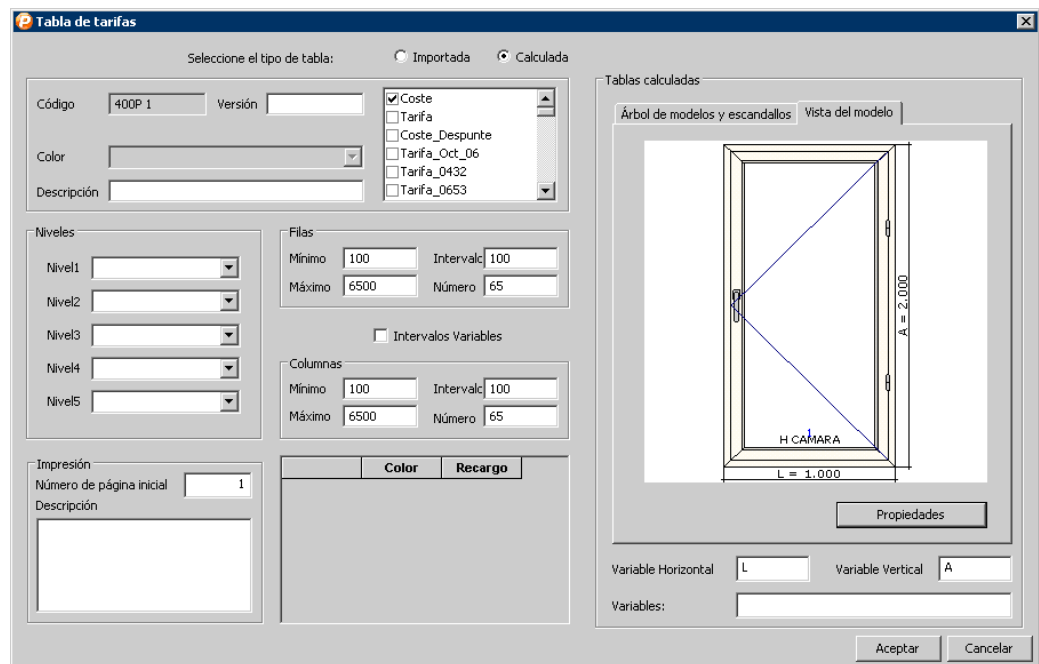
Tabla de tarifas

Seleccione el tipo de tabla: Importada Calculada

Código 400P 1 Versión

Coste
Tarifa
Coste_Despunte
Tarifa_Oct_06
Tarifa_0432
Tarifa_0653

Color

Descripción

Niveles
Nivel1
Nivel2
Nivel3
Nivel4
Nivel5

Filas
Mínimo 100 Intervalc 100
Máximo 6500 Número 65

Intervalos Variables

Columnas
Mínimo 100 Intervalc 100
Máximo 6500 Número 65

Impresión
Número de página inicial 1
Descripción

| | Color | Recargo |
|---|---|---|

Tablas calculadas
Árbol de modelos y escandallos Vista del modelo

A = 2.000
1
H CAMARA
L = 1.000

Propiedades

Variable Horizontal L Variable Vertical A
Variables:

Aceptar Cancelar